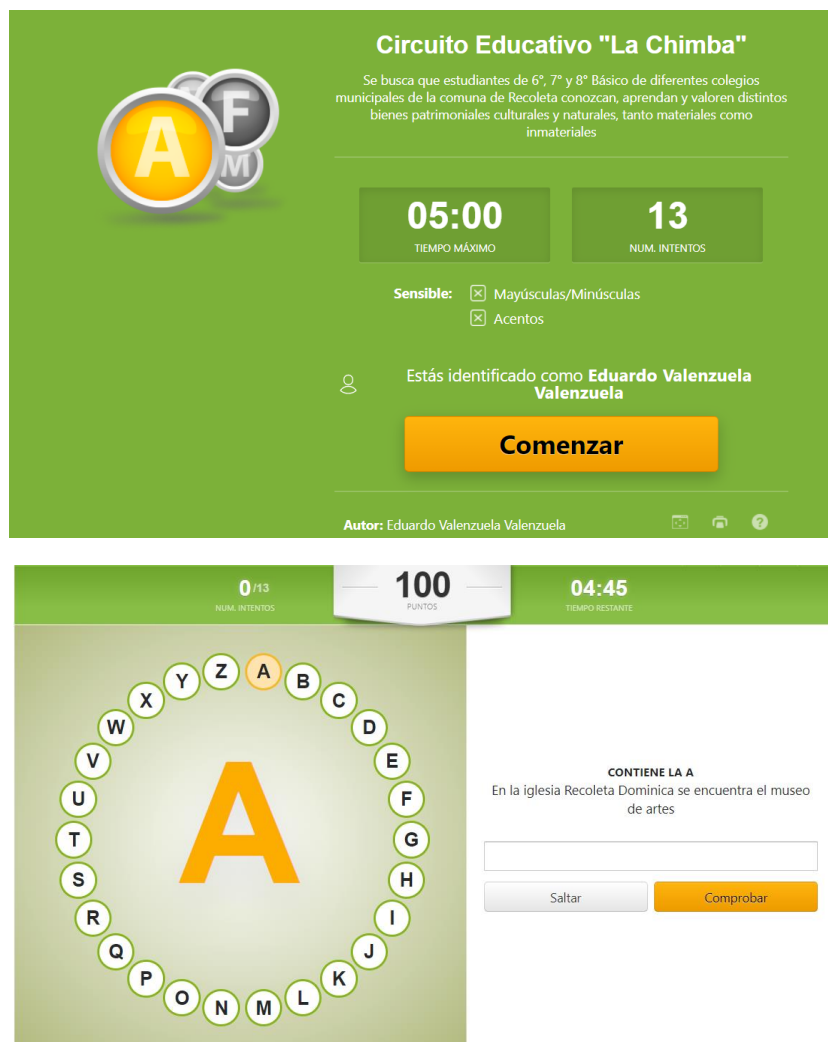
A F M

Circuito Educativo "La Chimba"

Se busca que estudiantes de 6°, 7° y 8° Básico de diferentes colegios municipales de la comuna de Recoleta conozcan, aprendan y valoren distintos bienes patrimoniales culturales y naturales, tanto materiales como inmateriales

05:00
TIEMPO MÁXIMO

13
NUM. INTENTOS

Sensible: Mayúsculas/Minúsculas
Acentos

Estás identificado como **Eduardo Valenzuela Valenzuela**

Comenzar

Autor: Eduardo Valenzuela Valenzuela

0/13
NUM. INTENTOS

100
PUNTOS

04:45
TIEMPO RESTANTE

Z A B C D E F G H I J K L M N O P Q R S T U V W X Y

A

CONTIENE LA A
En la iglesia Recoleta Dominica se encuentra el museo de artes

Saltar
Comprobar